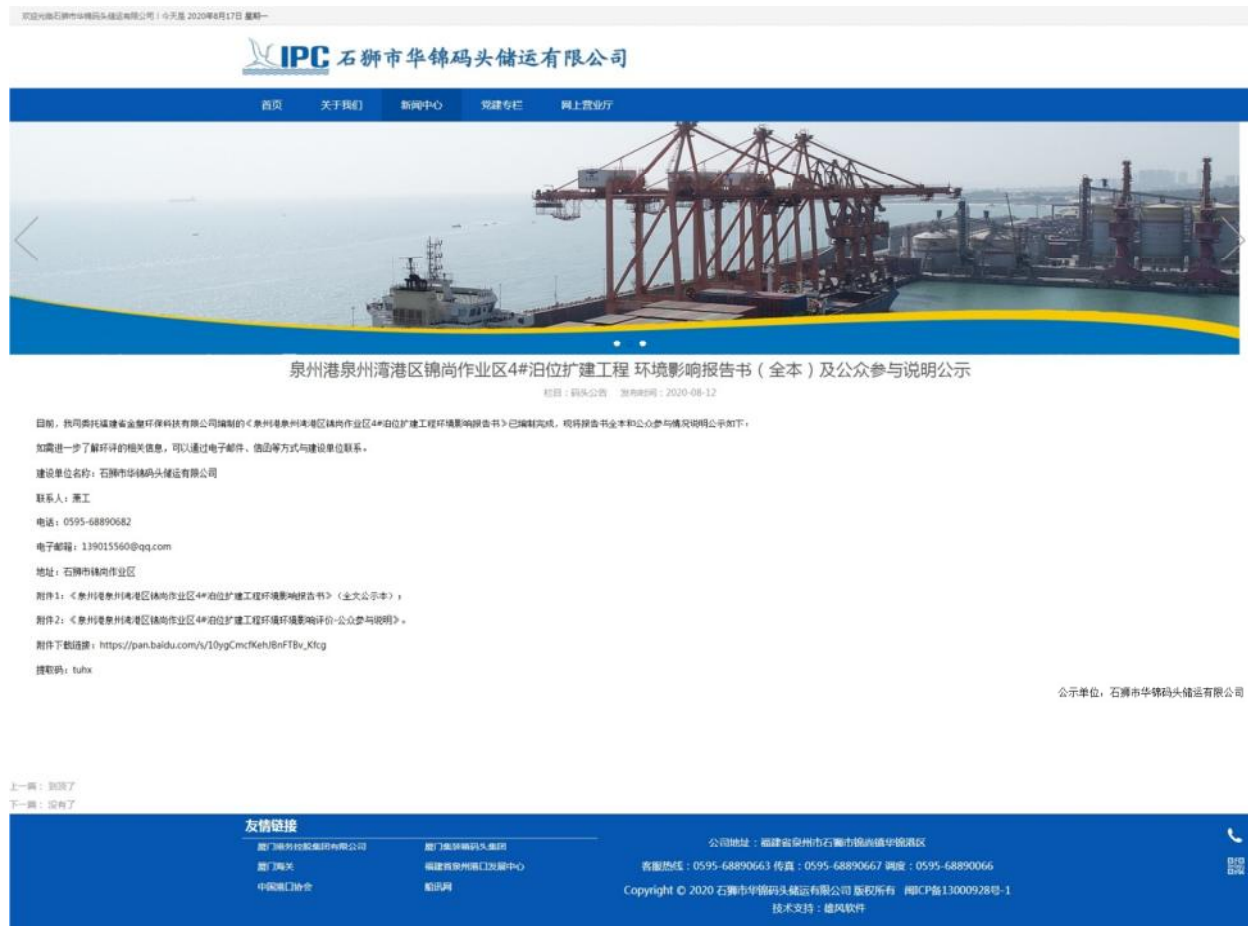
欢迎光临石狮市华锦码头储运有限公司！今天是 2020年8月17日 星期一

IPC 石狮市华锦码头储运有限公司

首页 关于我们 新闻中心 党建专栏 网上营业厅

泉州港泉州湾港区锦尚作业区4#泊位扩建工程 环境影响报告书（全本）及公众参与说明公示

栏目：码头公告 发布时间：2020-08-12

目前，我司委托福建省金皇环保科技有限公司编制的《泉州港泉州湾港区锦尚作业区4#泊位扩建工程环境影响报告书》已编制完成，现将报告书全本和公众参与情况说明公示如下：

如需进一步了解环评的相关信息，可以通过电子邮件、信函等方式与建设单位联系。

建设单位名称：石狮市华锦码头储运有限公司

联系人：萧工

电话：0595-68890682

电子邮箱：139015560@qq.com

地址：石狮市锦尚作业区

附件1：《泉州港泉州湾港区锦尚作业区4#泊位扩建工程环境影响报告书》（全文公示本）；

附件2：《泉州港泉州湾港区锦尚作业区4#泊位扩建工程环境环境影响评价-公众参与说明》。

附件下载链接：https://pan.baidu.com/s/10ygCmcfKehJBnFTBv_Kfcg

提取码：tuhx

公示单位，石狮市华锦码头储运有限公司

上一篇：到顶了
下一篇：没有了

友情链接

厦门港务控股集团有限公司 厦门集装箱码头集团
厦门海关 福建省泉州港口发展中心
中国港口协会 船讯网

公司地址：福建省泉州市石狮市锦尚镇华锦港区
客服热线：0595-68890663 传真：0595-68890667 调度：0595-68890066
Copyright © 2020 石狮市华锦码头储运有限公司 版权所有 闽ICP备13000928号-1
技术支持：雄风软件